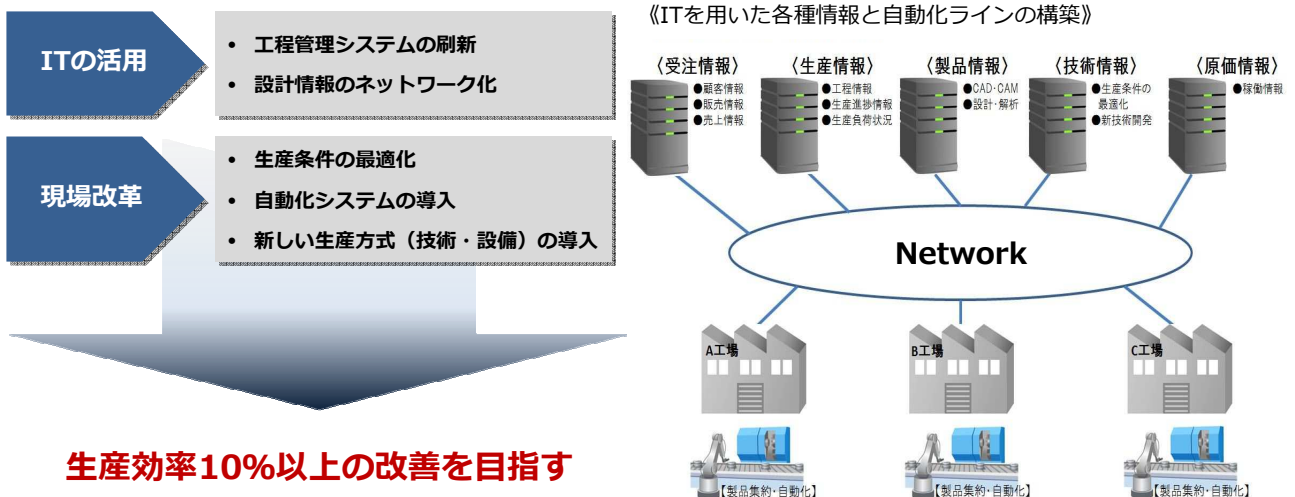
ITの活用

• 工程管理システムの刷新
• 設計情報のネットワーク化

現場改革

• 生産条件の最適化
• 自動化システムの導入
• 新しい生産方式（技術・設備）の導入

生産効率10%以上の改善を目指す

《ITを用いた各種情報と自動化ラインの構築》

〈受注情報〉
●顧客情報
●販売情報
●売上情報

〈生産情報〉
●工程情報
●生産進捗情報
●生産負荷状況

〈製品情報〉
●CAD･CAM
●設計・解析

〈技術情報〉
●生産条件の最適化
●新技術開発

〈原価情報〉
●稼働情報

Network

A工場

B工場

C工場

【製品集約・自動化】

【製品集約・自動化】

【製品集約・自動化】